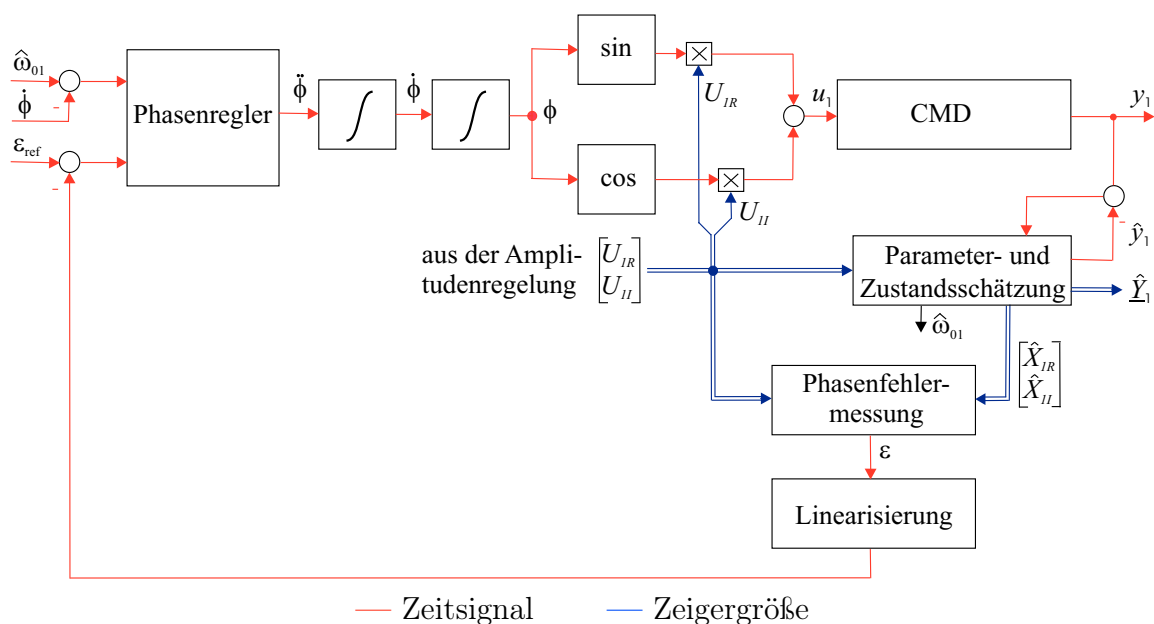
$\hat{\omega}_{01}$
$\dot{\phi}$
-
$\varepsilon_{ref}$
-
Phasenregler
$\ddot{\phi}$
$\int$
$\dot{\phi}$
$\int$
$\phi$
sin
cos
$U_{IR}$
$U_{II}$
$u_1$
CMD
$y_1$
-
$\hat{y}_1$
aus der Amplitudenregelung $\begin{bmatrix} U_{IR} \\ U_{II} \end{bmatrix}$
Parameter- und Zustandsschätzung
$\underline{\hat{Y}}_1$
$\hat{\omega}_{01}$
$\begin{bmatrix} \hat{X}_{IR} \\ \hat{X}_{II} \end{bmatrix}$
Phasenfehlermessung
$\varepsilon$
Linearisierung

Zeitsignal
Zeigergröße